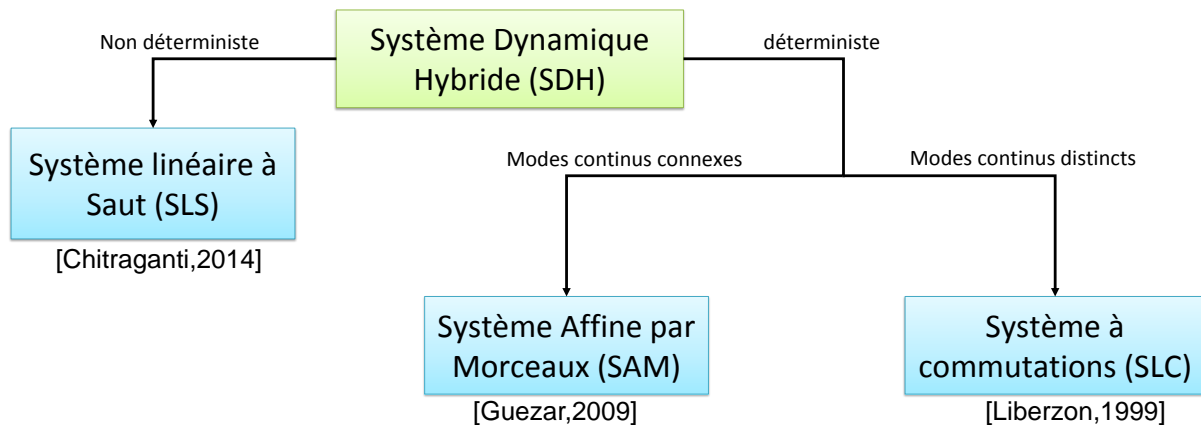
Système Dynamique Hybride (SDH)

Non déterministe

déterministe

Système linéaire à Saut (SLS)

[Chitraganti,2014]

Modes continus connexes

Modes continus distincts

Système Affine par Morceaux (SAM)

[Guezar,2009]

Système à commutations (SLC)

[Liberzon,1999]